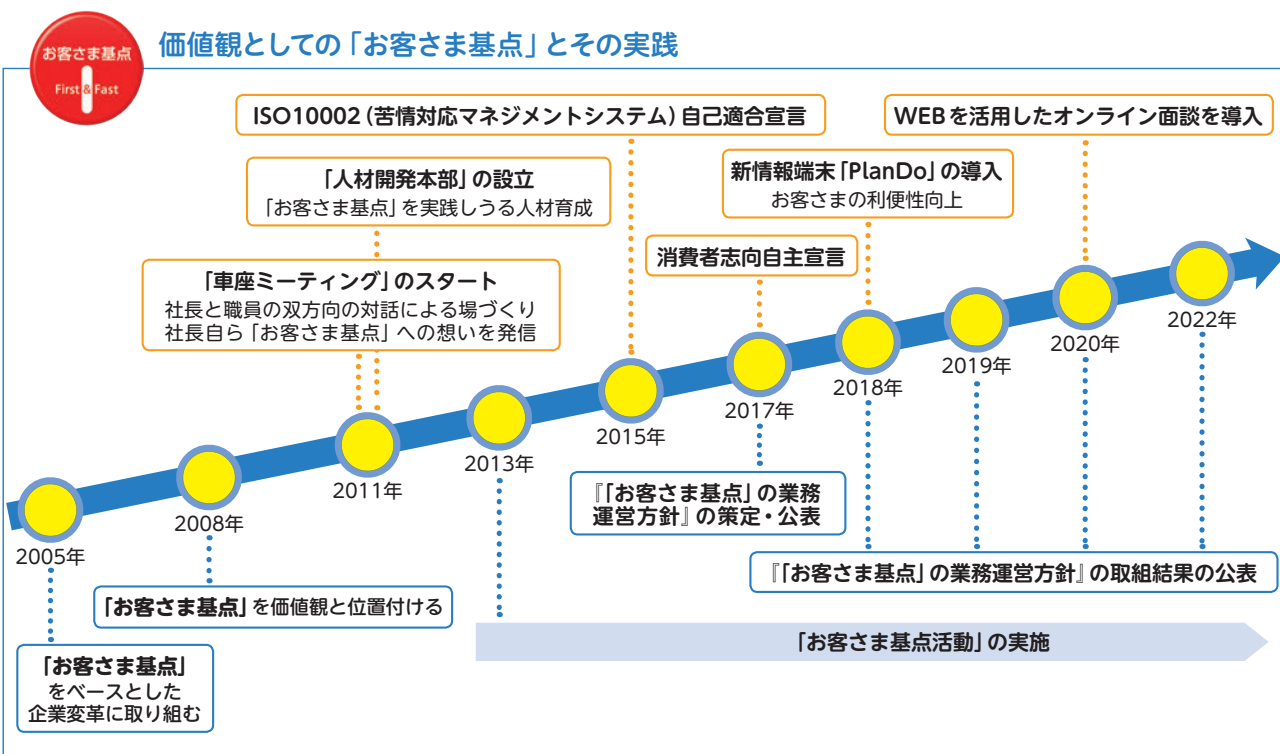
お客さま基点
First & Fast

価値観としての「お客さま基点」とその実践

ISO10002（苦情対応マネジメントシステム）自己適合宣言

WEBを活用したオンライン面談を導入

「人材開発本部」の設立
「お客さま基点」を実践しうる人材育成

新情報端末「PlanDo」の導入
お客さまの利便性向上

消費者志向自主宣言

「車座ミーティング」のスタート
社長と職員の双方向の対話による場づくり
社長自ら「お客さま基点」への想いを発信

2022年
2020年
2019年
2018年
2017年
2015年
2013年
2011年
2008年
2005年

『「お客さま基点」の業務運営方針』の策定・公表

『「お客さま基点」の業務運営方針』の取組結果の公表

「お客さま基点」を価値観と位置付ける

「お客さま基点活動」の実施

「お客さま基点」
をベースとした
企業変革に取り組む